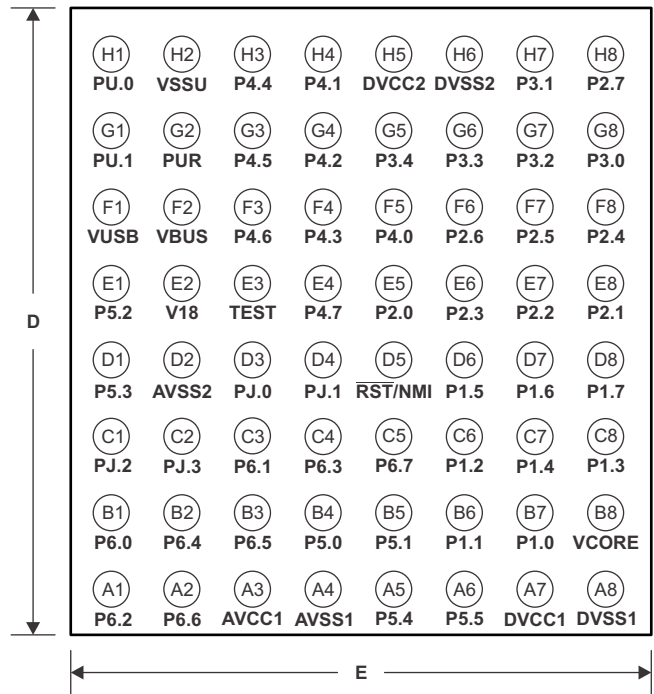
D

| H1 | H2 | H3 | H4 | H5 | H6 | H7 | H8 |
|---|---|---|---|---|---|---|---|
| PU.0 | VSSU | P4.4 | P4.1 | DVCC2 | DVSS2 | P3.1 | P2.7 |
| G1 | G2 | G3 | G4 | G5 | G6 | G7 | G8 |
| PU.1 | PUR | P4.5 | P4.2 | P3.4 | P3.3 | P3.2 | P3.0 |
| F1 | F2 | F3 | F4 | F5 | F6 | F7 | F8 |
| VUSB | VBUS | P4.6 | P4.3 | P4.0 | P2.6 | P2.5 | P2.4 |
| E1 | E2 | E3 | E4 | E5 | E6 | E7 | E8 |
| P5.2 | V18 | TEST | P4.7 | P2.0 | P2.3 | P2.2 | P2.1 |
| D1 | D2 | D3 | D4 | D5 | D6 | D7 | D8 |
| P5.3 | AVSS2 | PJ.0 | PJ.1 | $\overline{RST}$/NMI | P1.5 | P1.6 | P1.7 |
| C1 | C2 | C3 | C4 | C5 | C6 | C7 | C8 |
| PJ.2 | PJ.3 | P6.1 | P6.3 | P6.7 | P1.2 | P1.4 | P1.3 |
| B1 | B2 | B3 | B4 | B5 | B6 | B7 | B8 |
| P6.0 | P6.4 | P6.5 | P5.0 | P5.1 | P1.1 | P1.0 | VCORE |
| A1 | A2 | A3 | A4 | A5 | A6 | A7 | A8 |
| P6.2 | P6.6 | AVCC1 | AVSS1 | P5.4 | P5.5 | DVCC1 | DVSS1 |

E